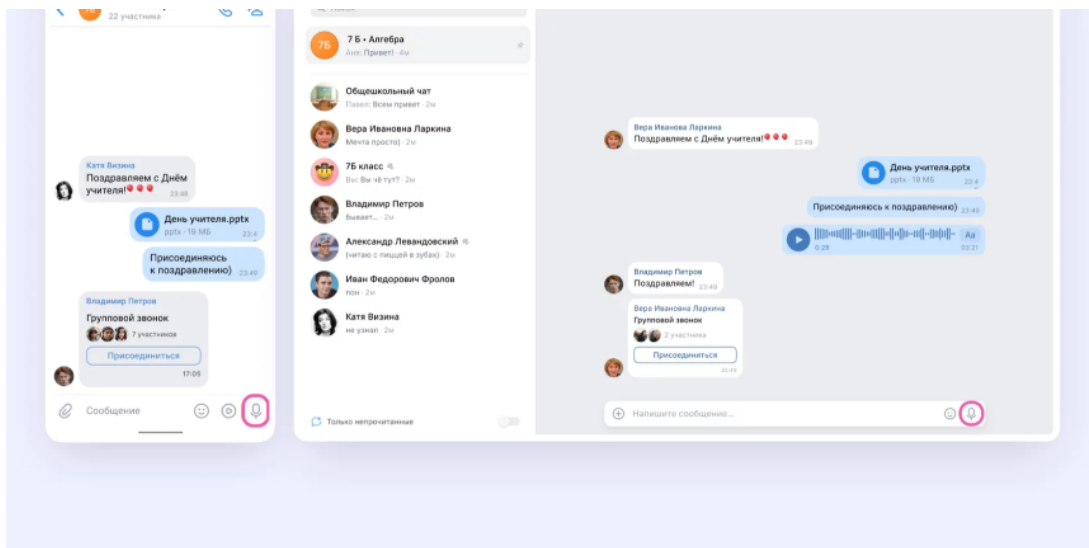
22 участника

Катя Визина
Поздравляем с Днём учителя!🎈🎈🎈
23:48

День учителя.pptx
pptx · 19 МБ
23:4

Присоединяюсь к поздравлению)
23:49

Владимир Петров
Групповой звонок
7 участников
Присоединиться
17:05

Сообщение

7Б
7 Б • Алгебра
Аня: Привет! · 4ч

Общешкольный чат
Павел: Всем привет · 2м

Вера Ивановна Ларкина
Мечта просто) · 2м

7Б класс
Вы: Вы чё тут? · 2м

Владимир Петров
Бывает... · 2м

Александр Левандовский
(читаю с пищей в зубах) · 2м

Иван Федорович Фролов
пон · 2м

Катя Визина
не узнал · 2м

Только непрочитанные

Вера Ивановна Ларкина
Поздравляем с Днём учителя!🎈🎈🎈
23:49

День учителя.pptx
pptx · 19 МБ
23:4

Присоединяюсь к поздравлению)
23:49

0:28
Aa
00:21

Владимир Петров
Поздравляем!
23:49

Вера Ивановна Ларкина
Групповой звонок
2 участника
Присоединиться
23:49

Напишите сообщение...